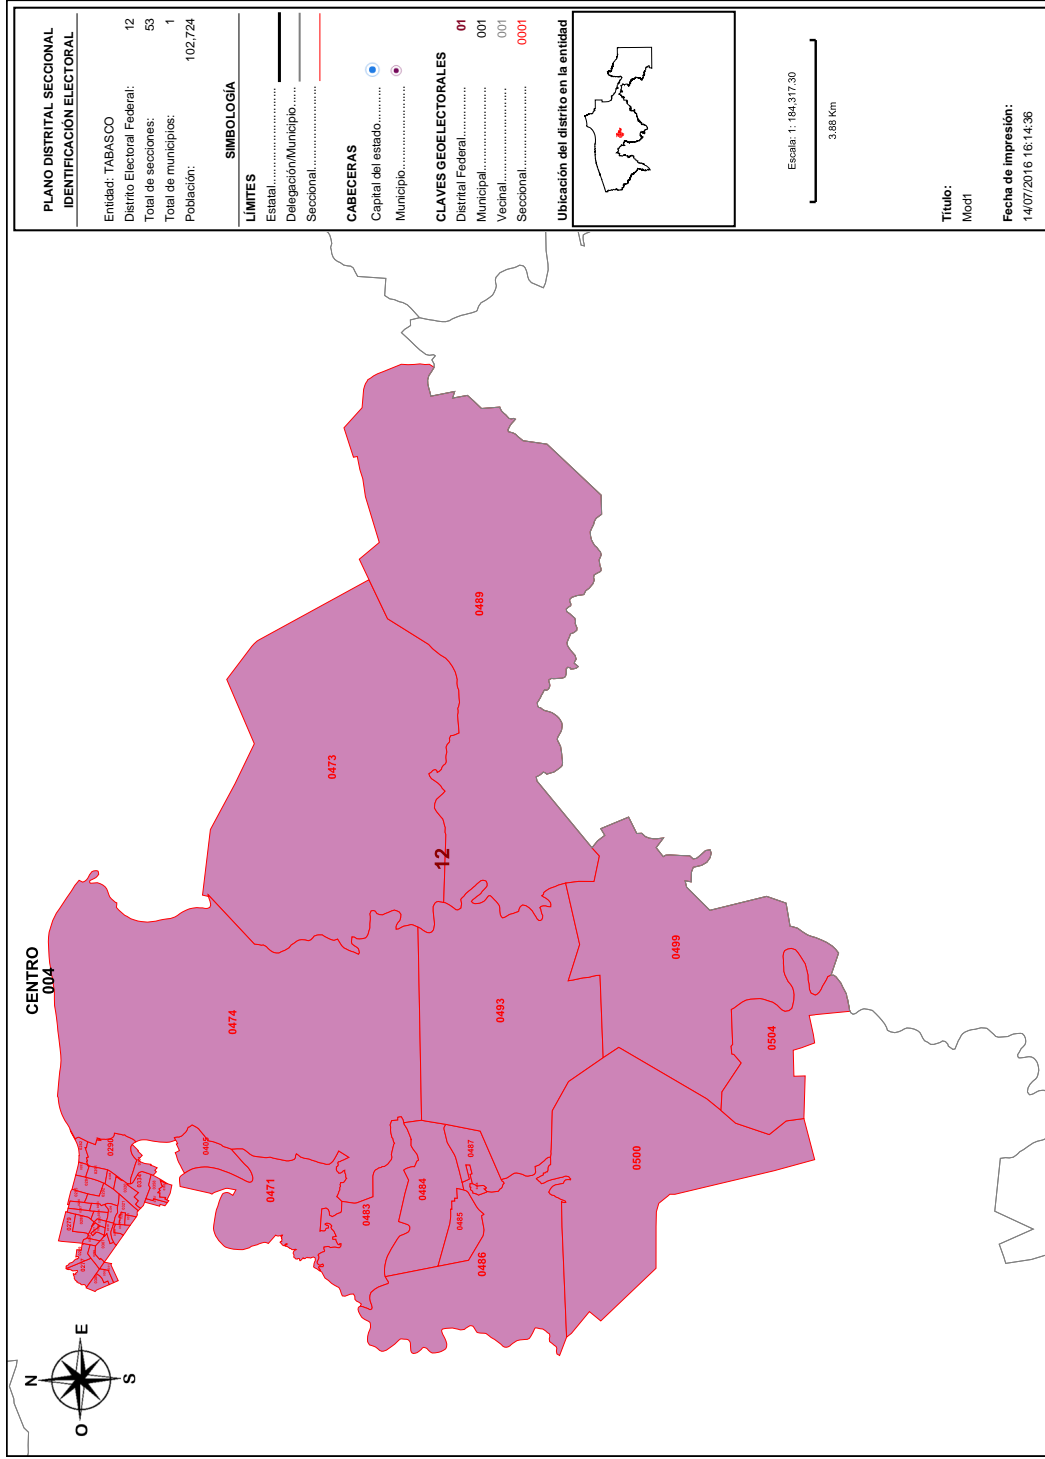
PLANO DISTRITAL SECCIONAL
IDENTIFICACIÓN ELECTORAL

Entidad: TABASCO
Distrito Electoral Federal: 12
Total de secciones: 53
Total de municipios: 1
Población: 102,724

SIMBOLOGÍA

LÍMITES
Estatal.......................
Delegación/Municipio.......
Seccional.....................

CABECERAS
Capital del estado.........
Municipio......................

CLAVES GEOELECTORALES
Distrital Federal.............. 01
Municipal....................... 001
Vecinal.......................... 001
Seccional....................... 0001

Ubicación del distrito en la entidad

Escala: 1: 184,317.30

3.88 Km

Título:
Mod1

Fecha de impresión:
14/07/2016 16:14:36

CENTRO
004

12

0489
0473
0474
0493
0499
0504
0500
0471
0469
0483
0484
0485
0486
0487
0290

N
E
S
O